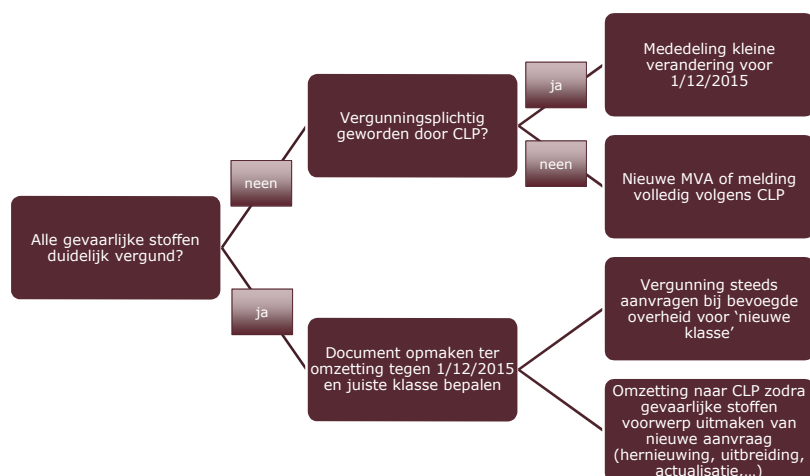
Alle gevaarlijke stoffen duidelijk vergund?

neen

Vergunningsplichtig geworden door CLP?

ja

Mededeling kleine verandering voor 1/12/2015

neen

Nieuwe MVA of melding volledig volgens CLP

ja

Document opmaken ter omzetting tegen 1/12/2015 en juiste klasse bepalen

Vergunning steeds aanvragen bij bevoegde overheid voor 'nieuwe klasse'

Omzetting naar CLP zodra gevaarlijke stoffen voorwerp uitmaken van nieuwe aanvraag (hernieuwing, uitbreiding, actualisatie,…)